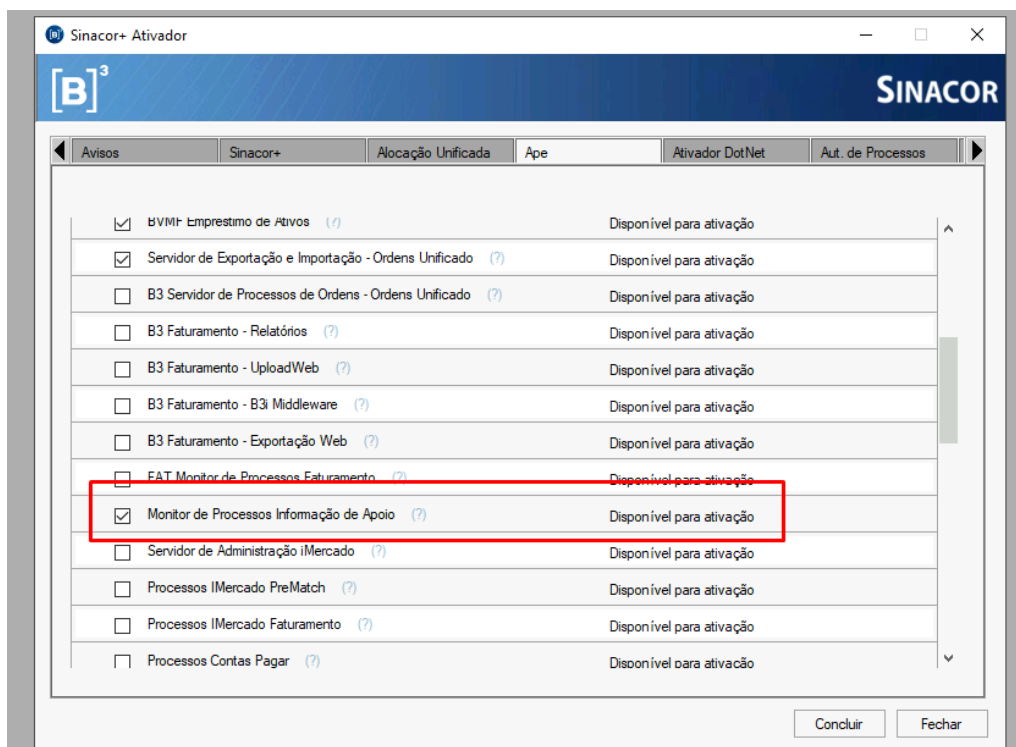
Sinacor+ Ativador

[B]³

SINACOR

Avisos | Sinacor+ | Alocação Unificada | Ape | Ativador DotNet | Aut. de Processos

BVMF Empréstimo de Ativos (?) Disponível para ativação
Servidor de Exportação e Importação - Ordens Unificado (?) Disponível para ativação
B3 Servidor de Processos de Ordens - Ordens Unificado (?) Disponível para ativação
B3 Faturamento - Relatórios (?) Disponível para ativação
B3 Faturamento - UploadWeb (?) Disponível para ativação
B3 Faturamento - B3i Middleware (?) Disponível para ativação
B3 Faturamento - Exportação Web (?) Disponível para ativação
FAT Monitor de Processos Faturamento (?) Disponível para ativação
Monitor de Processos Informação de Apoio (?) Disponível para ativação
Servidor de Administração iMercado (?) Disponível para ativação
Processos IMercado PreMatch (?) Disponível para ativação
Processos IMercado Faturamento (?) Disponível para ativação
Processos Contas Pagar (?) Disponível para ativação

Concluir Fechar